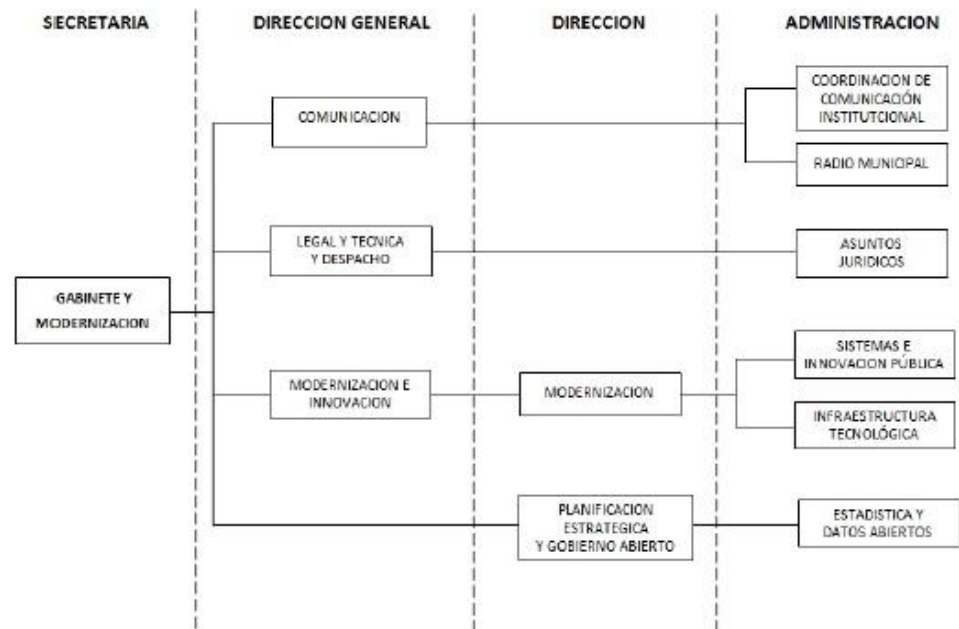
SECRETARIA

DIRECCION GENERAL

DIRECCION

ADMINISTRACION

COMUNICACION

COORDINACION DE COMUNICACIÓN INSTITUTCIONAL

RADIO MUNICIPAL

LEGAL Y TECNICA Y DESPACHO

ASUNTOS JURIDICOS

GABINETE Y MODERNIZACION

SISTEMAS E INNOVACION PÚBLICA

MODERNIZACION E INNOVACION

MODERNIZACION

INFRAESTRUCTURA TECNOLÓGICA

PLANIFICACION ESTRATEGICA Y GOBIERNO ABIERTO

ESTADISTICA Y DATOS ABIERTOS